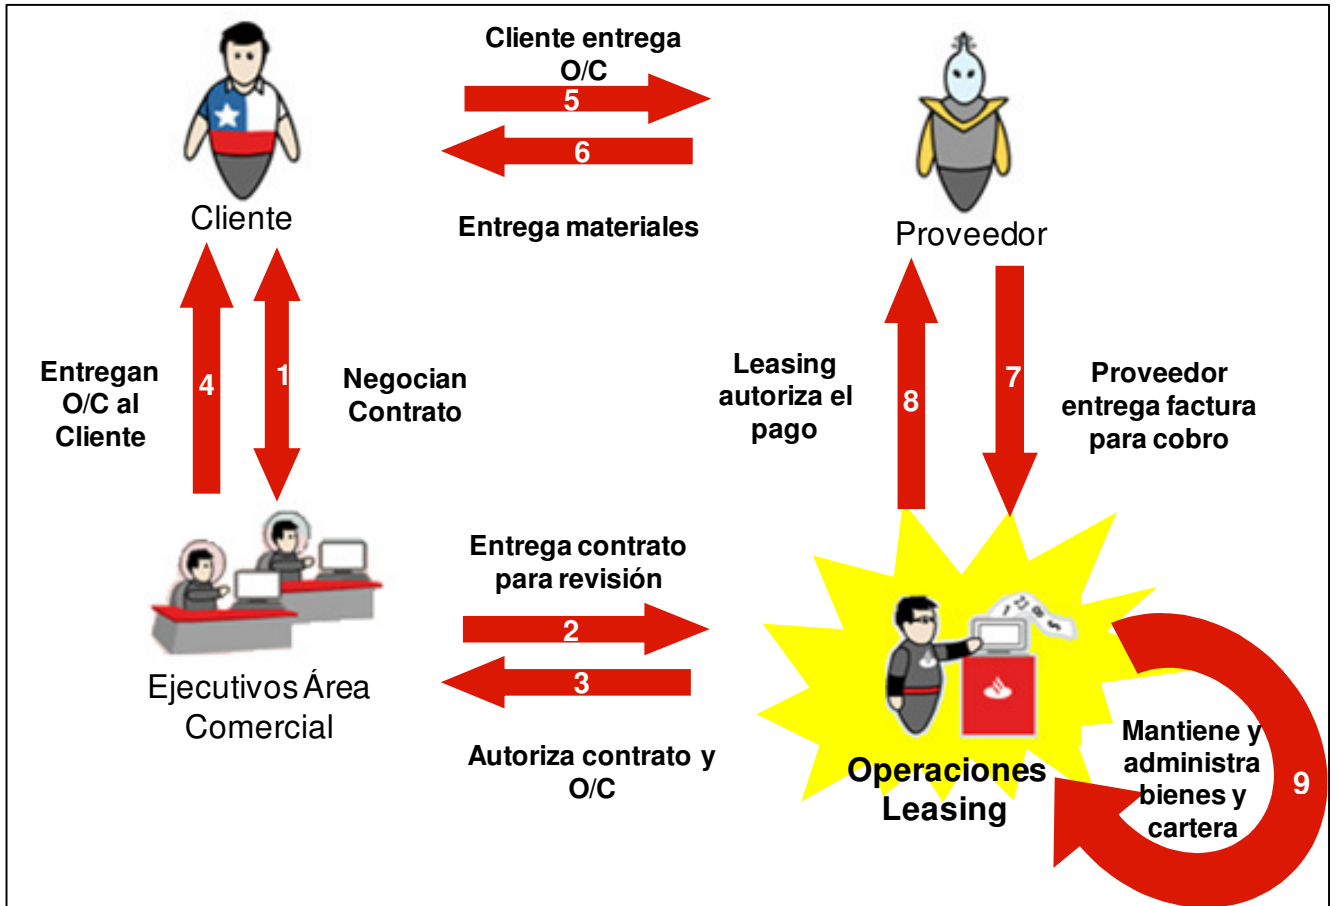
Cliente entrega O/C

5

6

Entrega materiales

Cliente

Proveedor

Entregan O/C al Cliente

4

1

Negocian Contrato

Leasing autoriza el pago

8

7

Proveedor entrega factura para cobro

Entrega contrato para revisión

2

3

Autoriza contrato y O/C

Ejecutivos Área Comercial

Operaciones Leasing

Mantiene y administra bienes y cartera

9